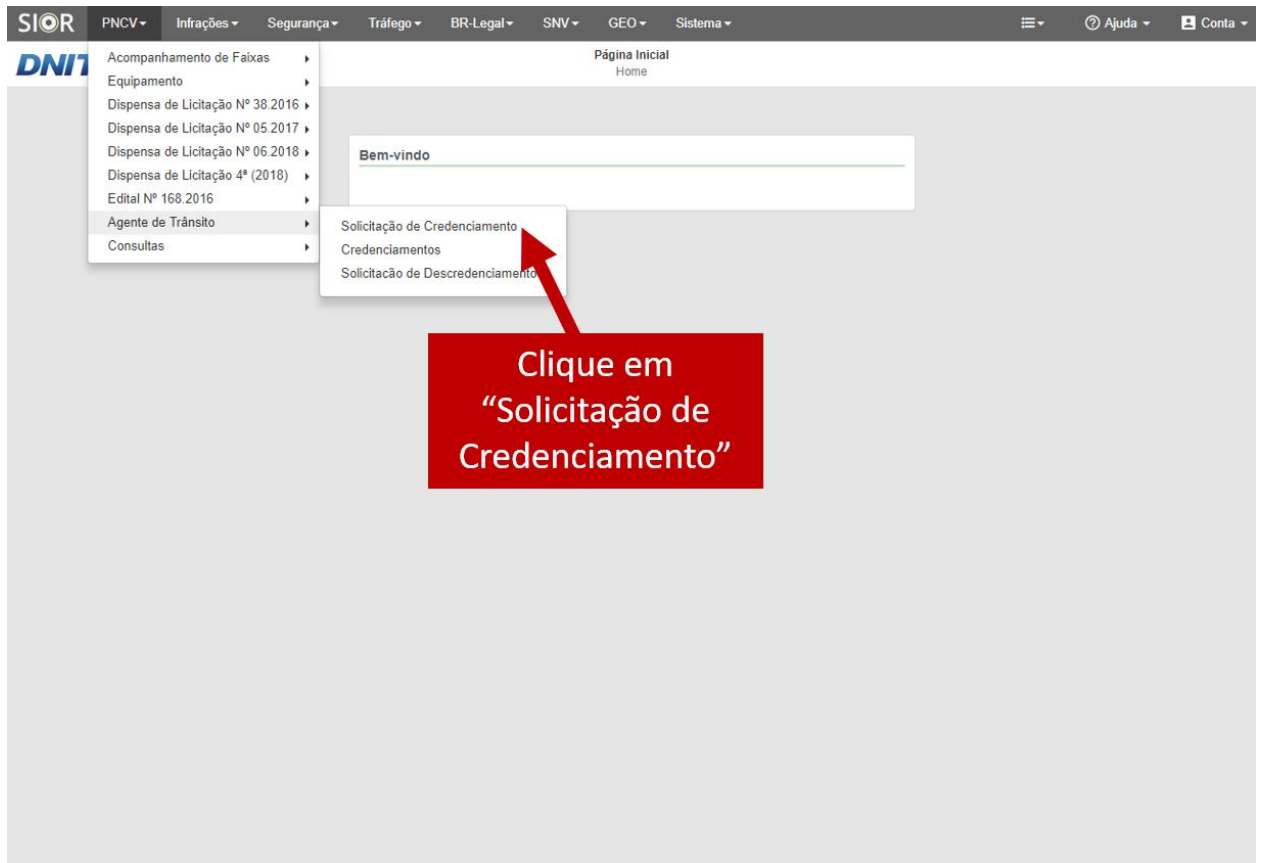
SIOR PNCV ▾ Infrações ▾ Segurança ▾ Tráfego ▾ BR-Legal ▾ SNV ▾ GEO ▾ Sistema ▾ ☰ ▾ Ajuda ▾ Conta ▾

DNIT

Acompanhamento de Faixas
Equipamento
Dispensa de Licitação Nº 38.2016
Dispensa de Licitação Nº 05.2017
Dispensa de Licitação Nº 06.2018
Dispensa de Licitação 4ª (2018)
Edital Nº 168.2016
Agente de Trânsito
Consultas

Página Inicial
Home

Bem-vindo

Solicitação de Credenciamento
Credenciamentos
Solicitação de Descredenciamento

Clique em "Solicitação de Credenciamento"